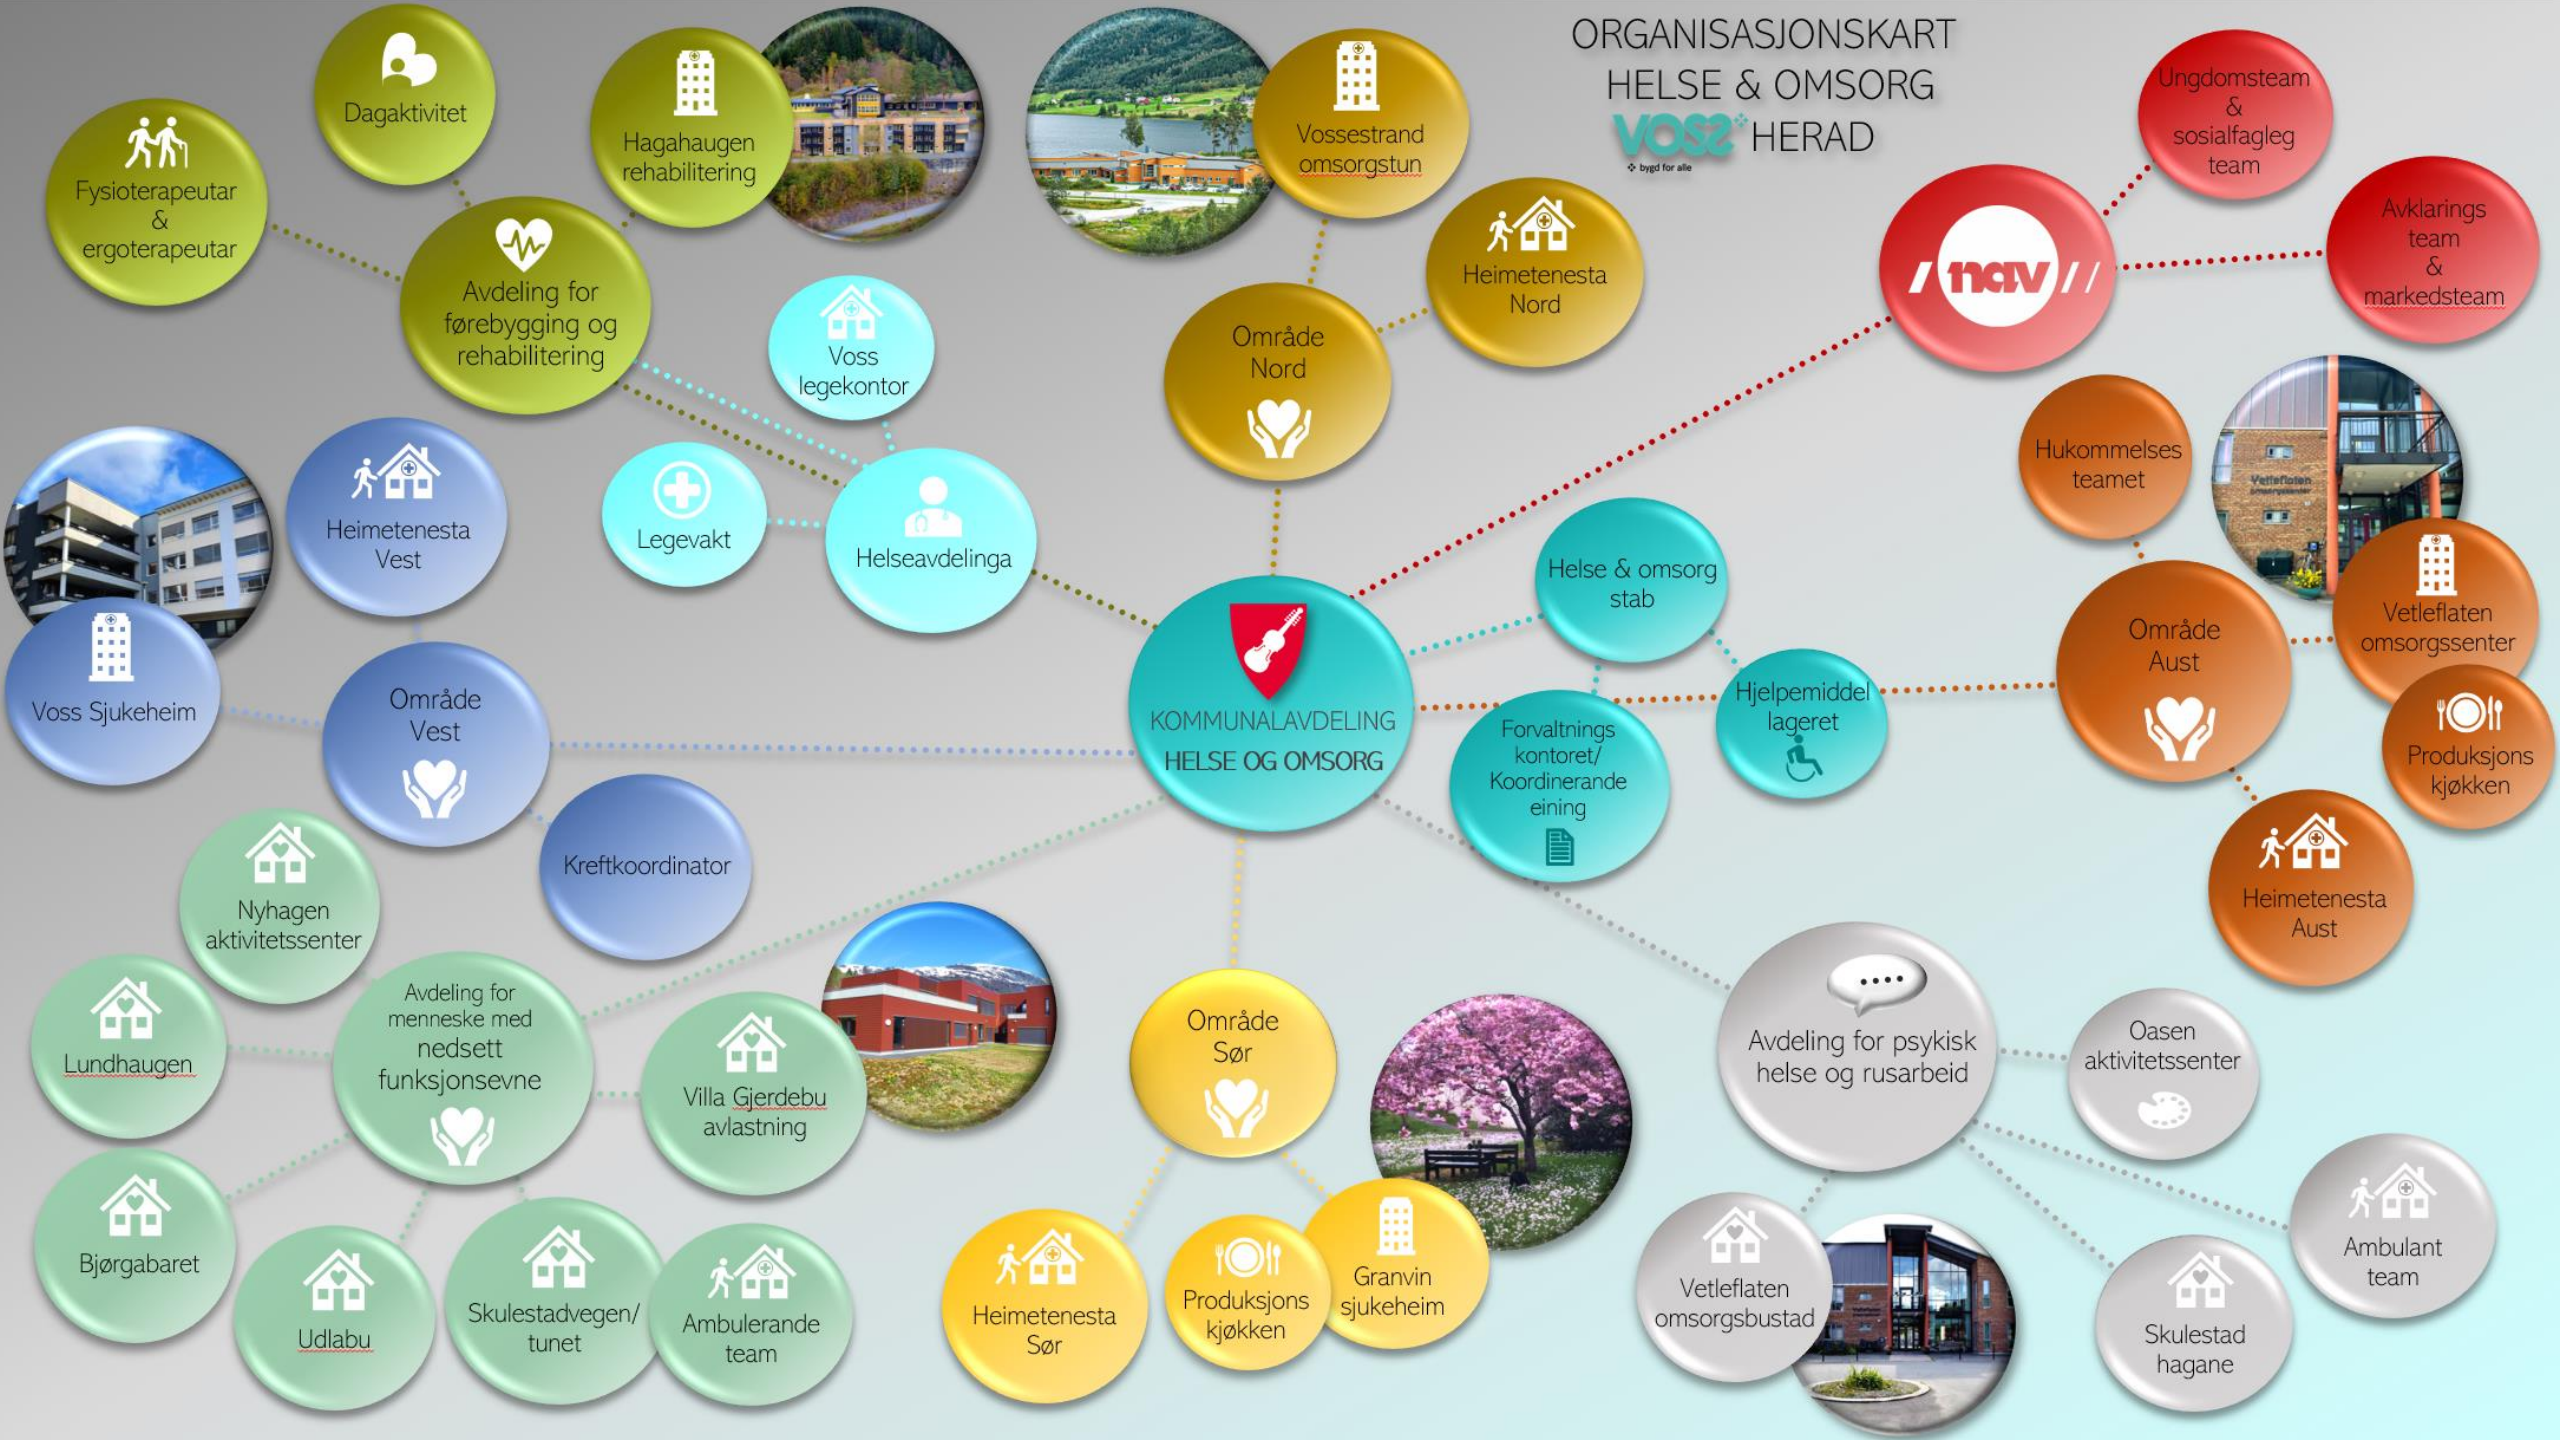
ORGANISASJONSKART
HELSE & OMSORG
VOSS HERAD
bygd for alle

Dagaktivitet

Fysioterapeutar & ergoterapeutar

Hagahaugen rehabilitering

Avdeling for førebygging og rehabilitering

Vossestrand omsorgstun

Heimetenesta Nord

Område Nord

Ungdomsteam & sosialfagleg team

nav

Avklarings team & markedsteam

Voss legekontor

Legevakt

Helseavdelinga

Heimetenesta Vest

Voss Sjukeheim

Område Vest

Kreftkoordinator

KOMMUNALAVDELING HELSE OG OMSORG

Helse & omsorg stab

Forvaltnings kontoret/ Koordinerande eining

Hjelpemiddel lageret

Hukommelses teamet

Vetleflaten omsorgssenter

Område Aust

Produksjons kjøkken

Heimetenesta Aust

Nyhagen aktivitetssenter

Lundhaugen

Avdeling for menneske med nedsett funksjonsevne

Villa Gjerdebu avlastning

Bjørgabaret

Udlabu

Skulestadvegen/ tunet

Ambulerande team

Område Sør

Heimetenesta Sør

Produksjons kjøkken

Granvin sjukeheim

Avdeling for psykisk helse og rusarbeid

Oasen aktivitetssenter

Vetleflaten omsorgsbustad

Skulestad hagane

Ambulant team